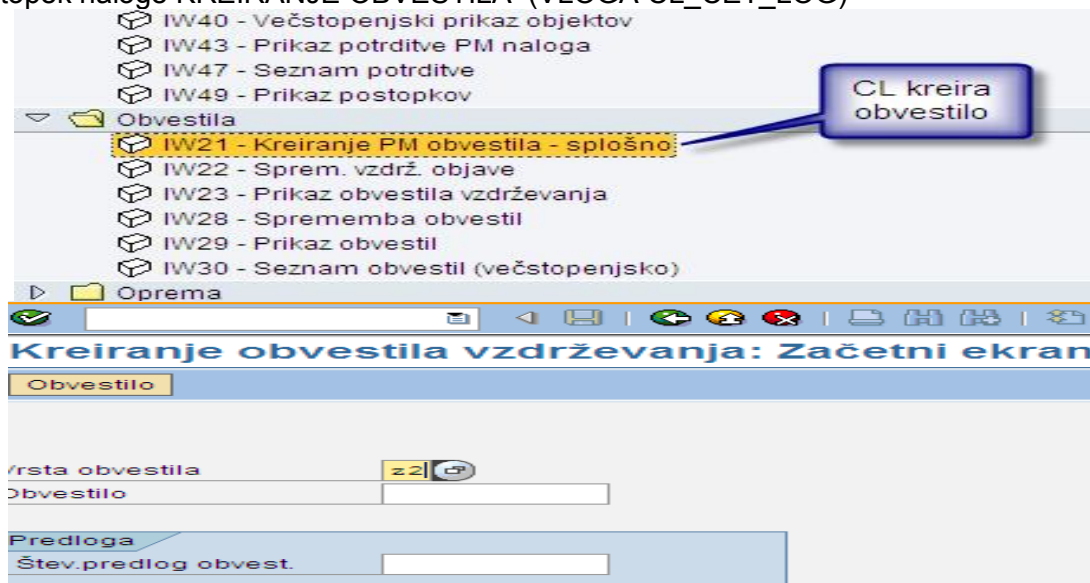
topek naloga KREIRANJE OBVESTILA (VLOGA CL_CLT_ZOG)

IW40 - Večstopenjski prikaz objektov
IW43 - Prikaz potrditve PM naloga
IW47 - Seznam potrditve
IW49 - Prikaz postopkov

Obvestila
IW21 - Kreiranje PM obvestila - splošno
IW22 - Sprem. vzdrž. objave
IW23 - Prikaz obvestila vzdrževanja
IW28 - Sprememba obvestil
IW29 - Prikaz obvestil
IW30 - Seznam obvestil (večstopenjsko)

Oprema

CL kreira obvestilo

Kreiranje obvestila vzdrževanja: Začetni ekran

Obvestilo

Vrsta obvestila z2
Obvestilo

Predloga
Štev.predlog obvest.